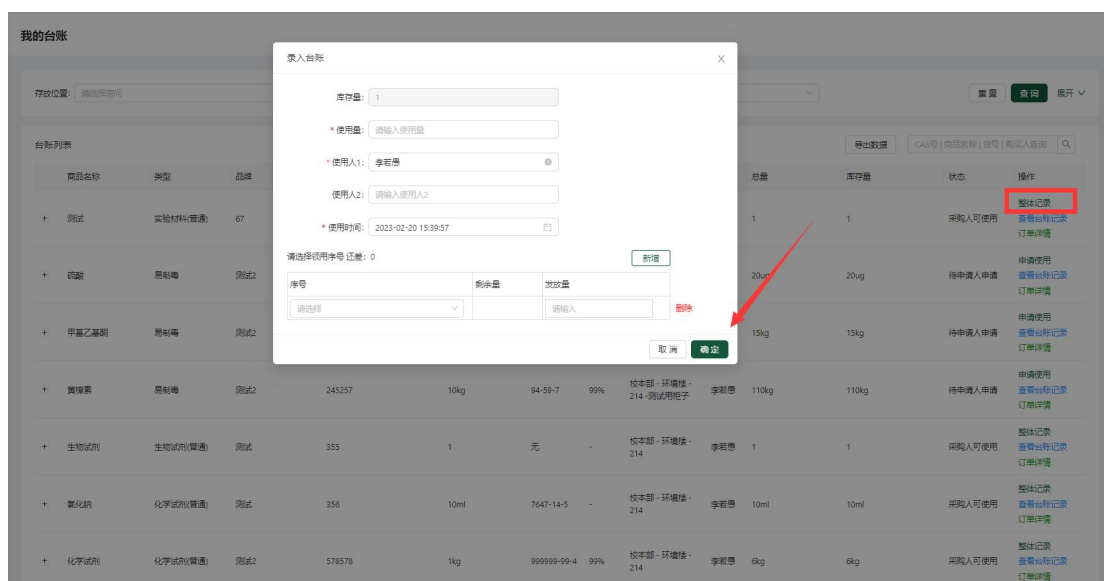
我的台账

存放位置: 请选择房间

重置 查询 展开

台账列表

导出数据 CAS号 | 商品名称 | 货号 | 购买人查询

| | 商品名称 | 类型 | 品牌 | | | | | | 总量 | 库存量 | 状态 | 操作 |
|---|---|---|---|---|---|---|---|---|---|---|---|---|
| + | 测试 | 实验材料(普通) | 67 | | | | | | 1 | 1 | 采购人可使用 | 整体记录 查看台账记录 订单详情 |
| + | 硫酸 | 易制毒 | 测试2 | | | | | | 20ug | 20ug | 待申请人申请 | 申请使用 查看台账记录 订单详情 |
| + | 甲基乙基酮 | 易制毒 | 测试2 | | | | | | 15kg | 15kg | 待申请人申请 | 申请使用 查看台账记录 订单详情 |
| + | 黄樟素 | 易制毒 | 测试2 | 245257 | 10kg | 94-59-7 | 99% | 校本部 - 环境楼 - 214 -测试用柜子 李若愚 | 110kg | 110kg | 待申请人申请 | 申请使用 查看台账记录 订单详情 |
| + | 生物试剂 | 生物试剂(普通) | 测试 | 355 | 1 | 无 | - | 校本部 - 环境楼 - 214 李若愚 | 1 | 1 | 采购人可使用 | 整体记录 查看台账记录 订单详情 |
| + | 氯化钠 | 化学试剂(普通) | 测试 | 356 | 10ml | 7647-14-5 | - | 校本部 - 环境楼 - 214 李若愚 | 10ml | 10ml | 采购人可使用 | 整体记录 查看台账记录 订单详情 |
| + | 化学试剂 | 化学试剂(普通) | 测试2 | 578578 | 1kg | 999999-99-4 | 99% | 校本部 - 环境楼 - 214 李若愚 | 6kg | 6kg | 采购人可使用 | 整体记录 查看台账记录 订单详情 |

录入台账

库存量: 1

* 使用量: 请输入使用量

* 使用人1: 李若愚

使用人2: 请输入使用人2

* 使用时间: 2023-02-20 15:39:57

请选择领用序号 还差: 0

新增

| 序号 | 剩余量 | 发放量 | |
|---|---|---|---|
| 请选择 | | 请输入 | 删除 |

取消 确定